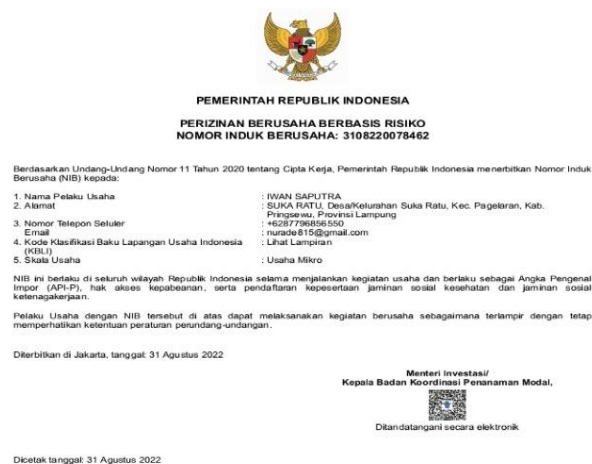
PEMERINTAH REPUBLIK INDONESIA

PERIZINAN BERUSAHA BERBASIS RISIKO
NOMOR INDUK BERUSAHA: 3108220078462

Berdasarkan Undang-Undang Nomor 11 Tahun 2020 tentang Cipta Kerja, Pemerintah Republik Indonesia menerbitkan Nomor Induk Berusaha (NIB) kepada:

| | |
|---|---|
| 1. Nama Pelaku Usaha | : IWAN SAPUTRA |
| 2. Alamat | : SUKA RATU, Desa/Kelurahan Suka Ratu, Kec. Pagelaran, Kab. Pringsewu, Provinsi Lampung |
| 3. Nomor Telepon Seluler | : +6287796856550 |
| Email | : nurade815@gmail.com |
| 4. Kode Klasifikasi Baku Lapangan Usaha Indonesia (KBLI) | : Lihat Lampiran |
| 5. Skala Usaha | : Usaha Mikro |

NIB ini berlaku di seluruh wilayah Republik Indonesia selama menjalankan kegiatan usaha dan berlaku sebagai Angka Pengenal Impor (API-P), hak akses kepabeanan, serta pendaftaran kepesertaan jaminan sosial kesehatan dan jaminan sosial ketenagakerjaan.

Pelaku Usaha dengan NIB tersebut di atas dapat melaksanakan kegiatan berusaha sebagaimana terlampir dengan tetap memperhatikan ketentuan peraturan perundang-undangan.

Diterbitkan di Jakarta, tanggal: 31 Agustus 2022

Menteri Investasi/
Kepala Badan Koordinasi Penanaman Modal,

Ditandatangani secara elektronik

Dicetak tanggal: 31 Agustus 2022